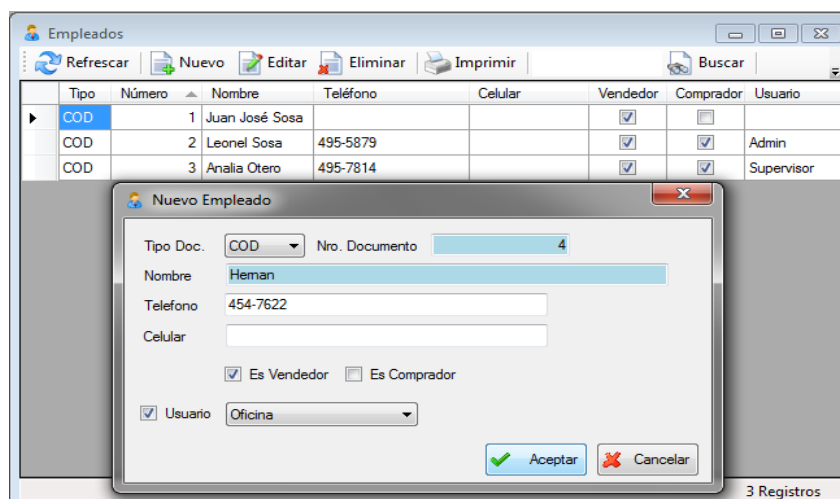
Empleados

Refrescar | Nuevo | Editar | Eliminar | Imprimir | Buscar

| | Tipo | Número | Nombre | Teléfono | Celular | Vendedor | Comprador | Usuario |
|---|---|---|---|---|---|---|---|---|
| ▸ | COD | 1 | Juan José Sosa | | | ☑ | ☐ | |
| | COD | 2 | Leonel Sosa | 495-5879 | | ☑ | ☑ | Admin |
| | COD | 3 | Analia Otero | 495-7814 | | ☑ | ☑ | Supervisor |

Nuevo Empleado

Tipo Doc. COD Nro. Documento 4

Nombre Heman

Telefono 454-7622

Celular

☑ Es Vendedor ☐ Es Comprador

☑ Usuario Oficina

Aceptar Cancelar

3 Registros